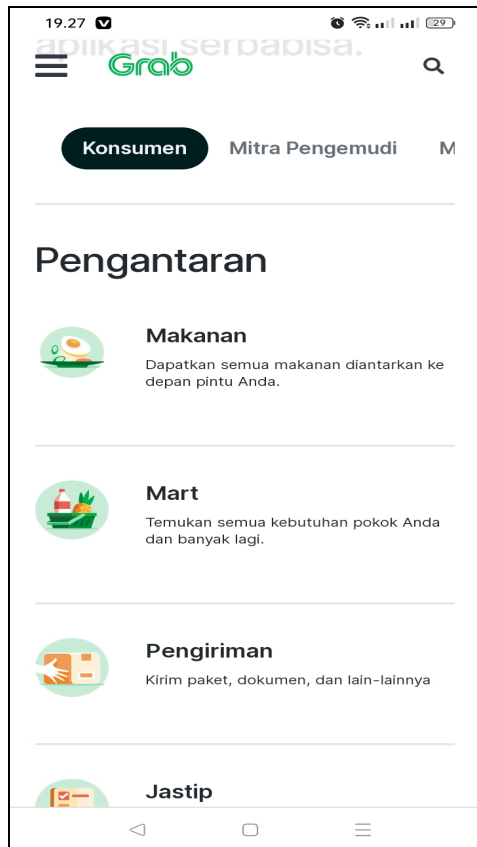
19.27 29

aplikasi serbabisa.

Grab

Konsumen Mitra Pengemudi M

Pengantaran

Makanan
Dapatkan semua makanan diantarkan ke depan pintu Anda.

Mart
Temukan semua kebutuhan pokok Anda dan banyak lagi.

Pengiriman
Kirim paket, dokumen, dan lain-lainnya

Jastip